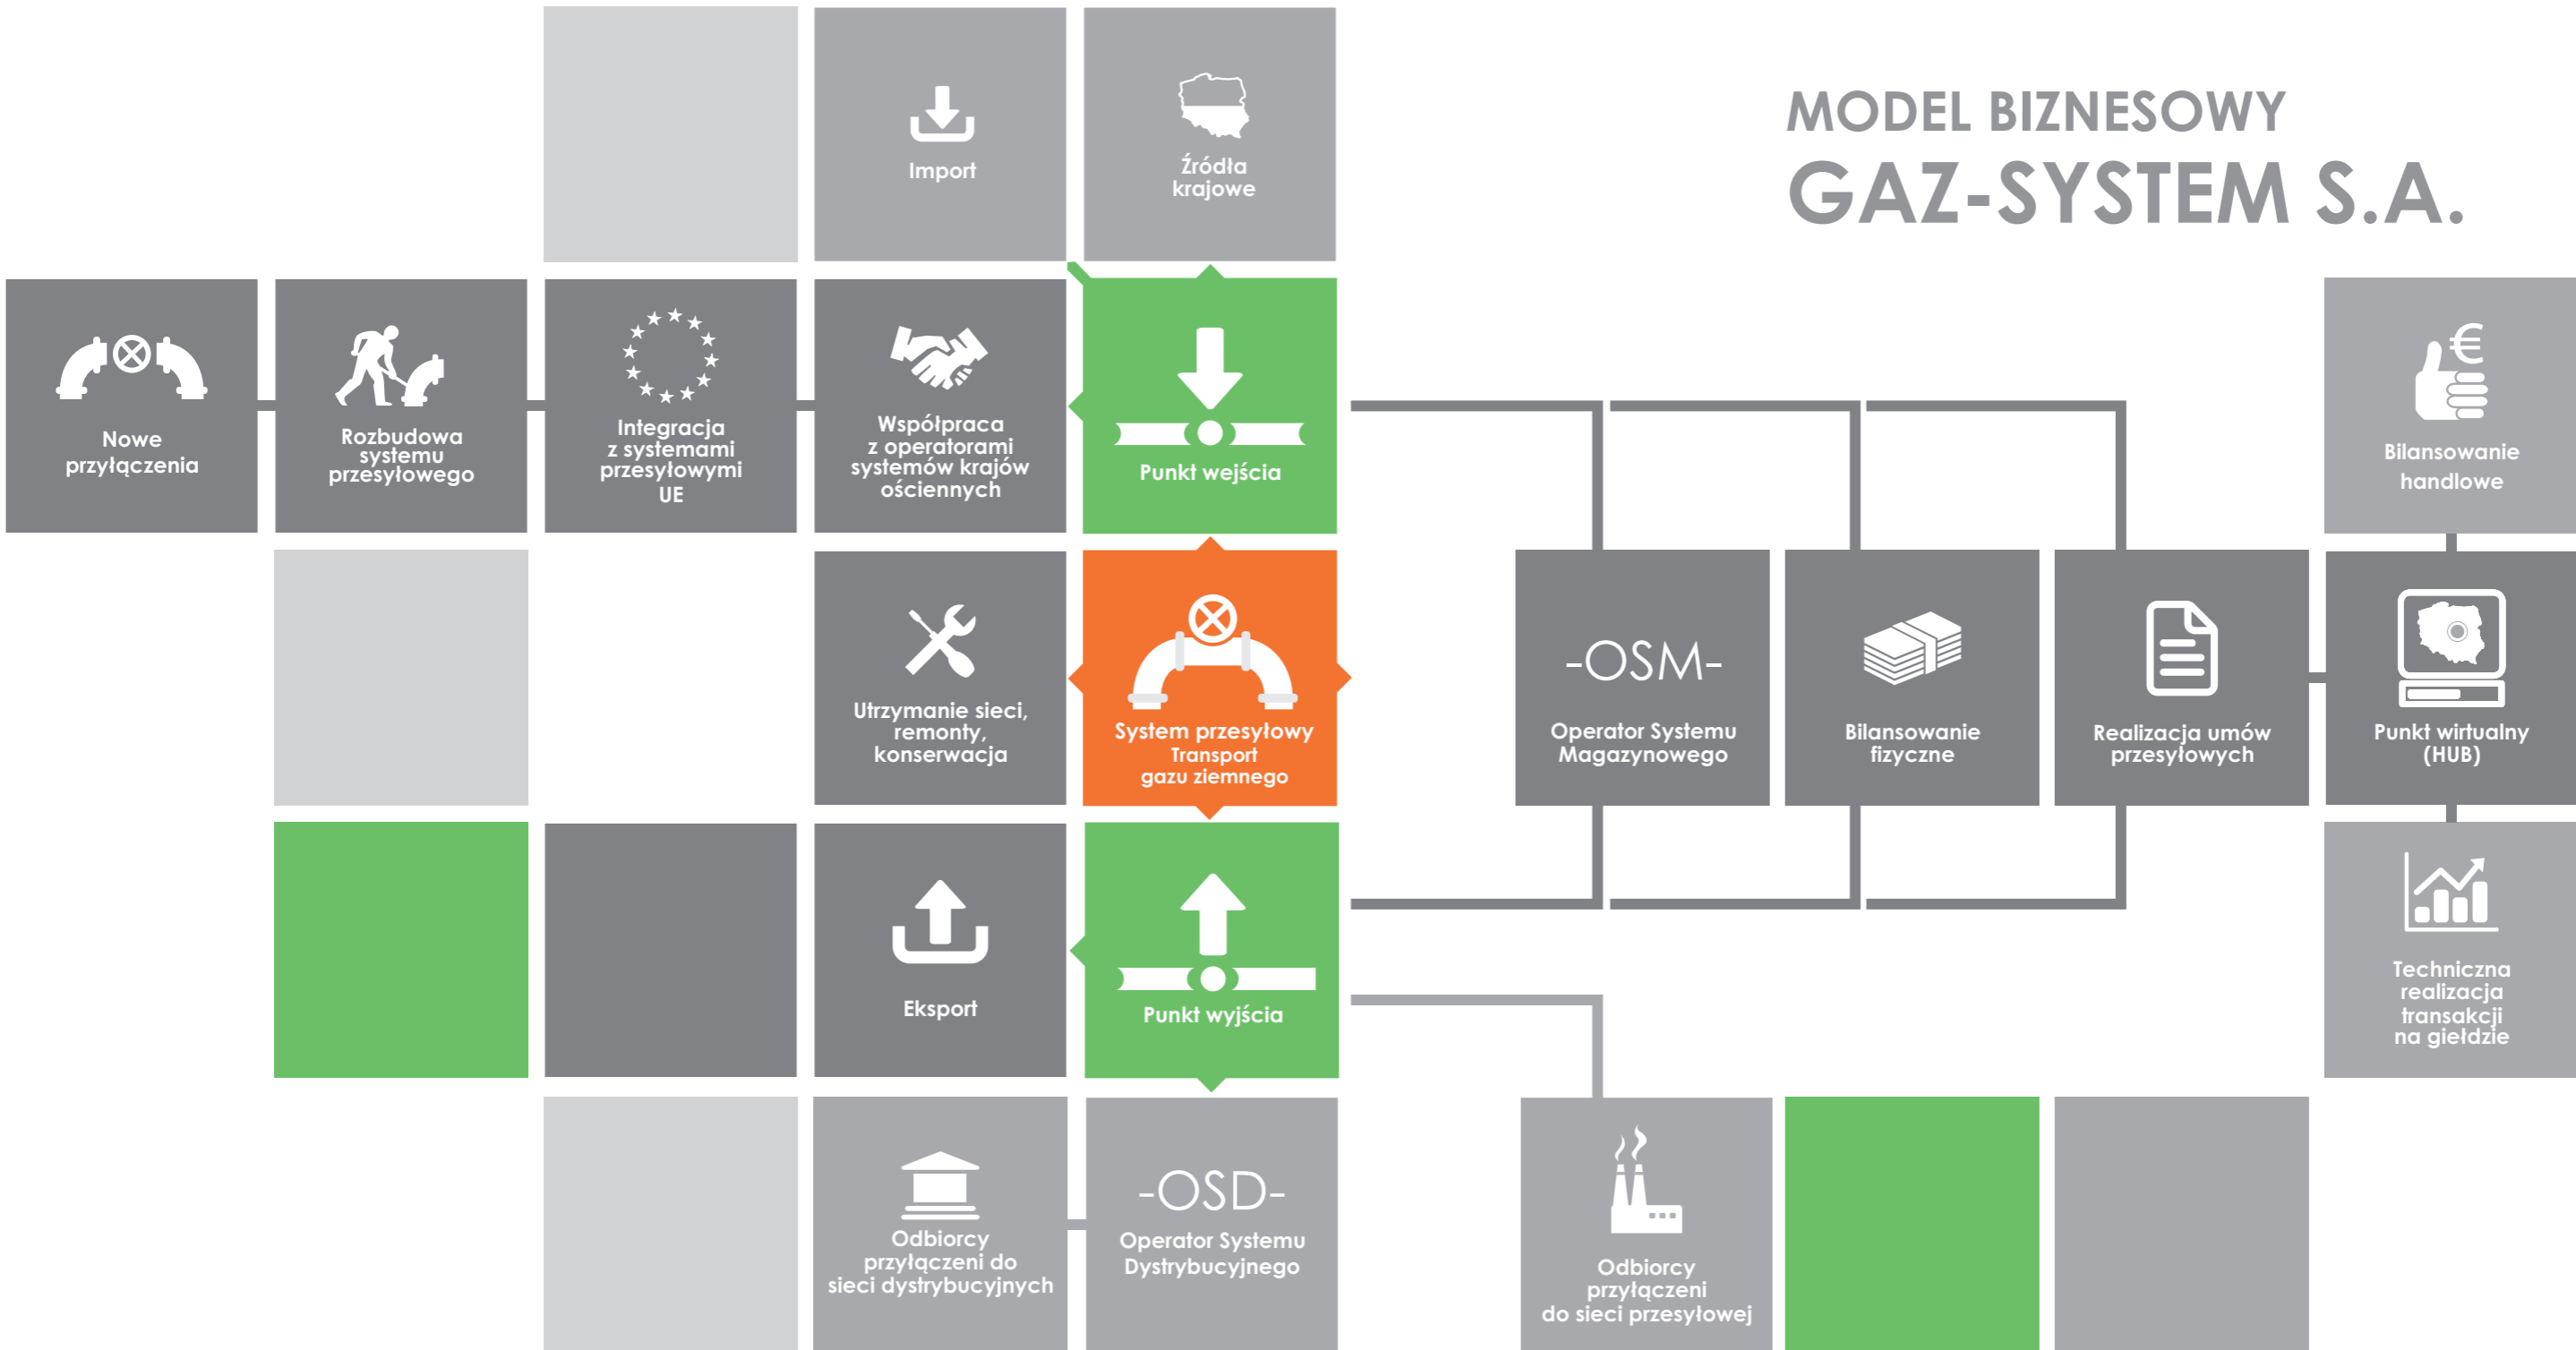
MODEL BIZNESOWY
GAZ-SYSTEM S.A.

Import

Źródła krajowe

Nowe przyłączenia

Rozbudowa systemu przesyłowego

Integracja z systemami przesyłowymi UE

Współpraca z operatorami systemów krajów ościennych

Punkt wejścia

Bilansowanie handlowe

Utrzymanie sieci, remonty, konserwacja

System przesyłowy Transport gazu ziemnego

-OSM-
Operator Systemu Magazynowego

Bilansowanie fizyczne

Realizacja umów przesyłowych

Punkt wirtualny (HUB)

Eksport

Punkt wyjścia

Techniczna realizacja transakcji na giełdzie

Odbiorcy przyłączeni do sieci dystrybucyjnych

-OSD-
Operator Systemu Dystrybucyjnego

Odbiorcy przyłączeni do sieci przesyłowej